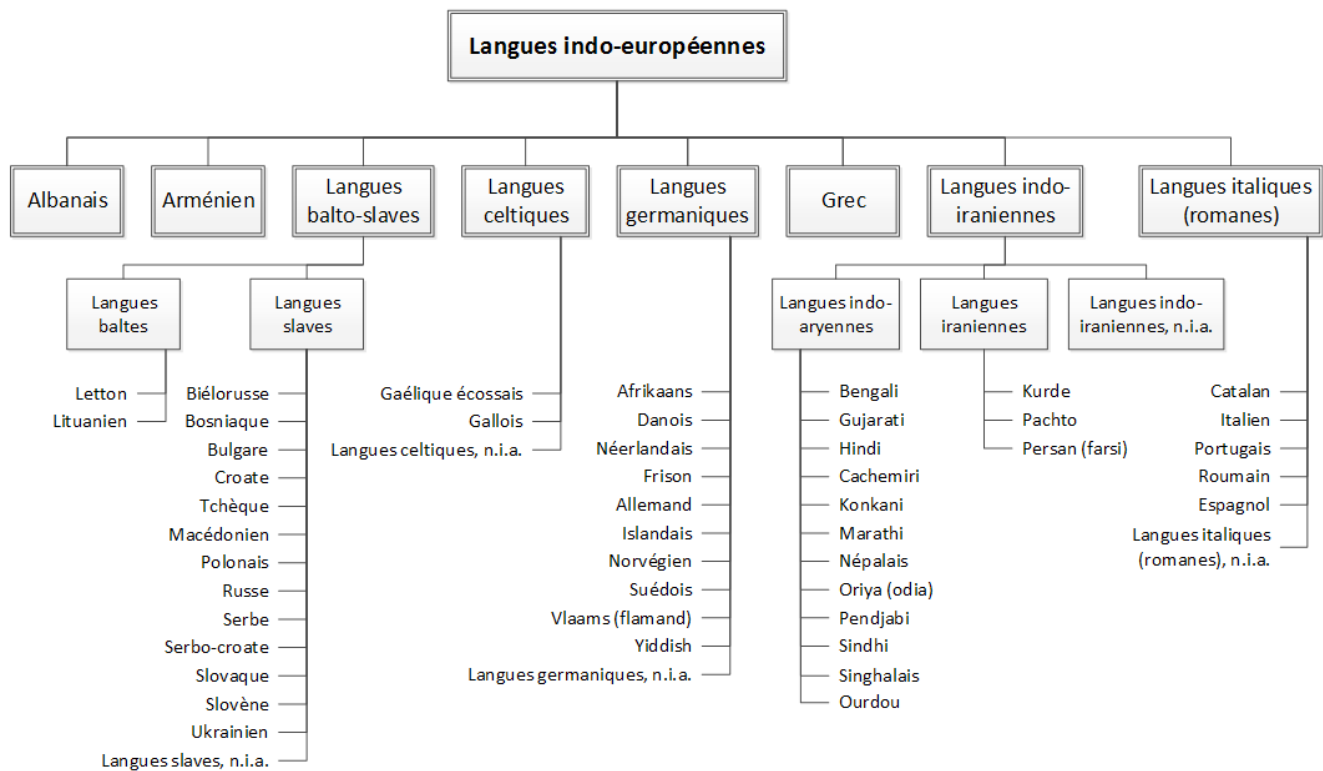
Langues indo-européennes

Albanais

Arménien

Langues balto-slaves

Langues baltes

Letton
Lituanien

Langues slaves

Biélorusse
Bosniaque
Bulgare
Croate
Tchèque
Macédonien
Polonais
Russe
Serbe
Serbo-croate
Slovaque
Slovène
Ukrainien
Langues slaves, n.i.a.

Langues celtiques

Gaélique écossais
Gallois
Langues celtiques, n.i.a.

Langues germaniques

Afrikaans
Danois
Néerlandais
Frison
Allemand
Islandais
Norvégien
Suédois
Vlaams (flamand)
Yiddish
Langues germaniques, n.i.a.

Grec

Langues indo-iraniennes

Langues indo-aryennes

Bengali
Gujarati
Hindi
Cachemiri
Konkani
Marathi
Népalais
Oriya (odia)
Pendjabi
Sindhi
Singhalais
Ourdou

Langues iraniennes

Kurde
Pachto
Persan (farsi)

Langues indo-iraniennes, n.i.a.

Langues italiques (romanes)

Catalan
Italien
Portugais
Roumain
Espagnol
Langues italiques (romanes), n.i.a.